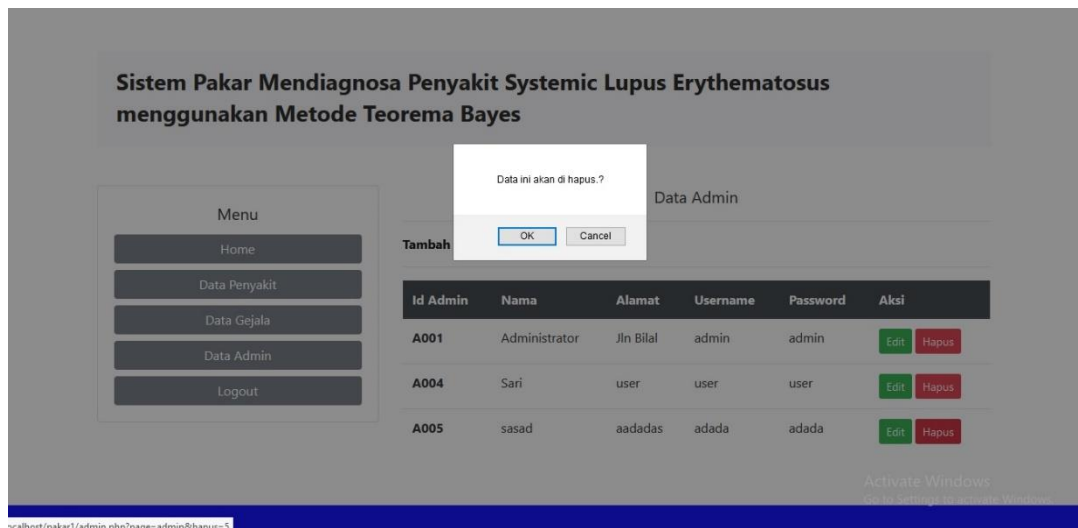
Sistem Pakar Mendiagnosa Penyakit Systemic Lupus Erythematosus menggunakan Metode Teorema Bayes

Menu

Home

Data Penyakit

Data Gejala

Data Admin

Logout

Data ini akan di hapus.?

OK Cancel

Data Admin

Tambah

| Id Admin | Nama | Alamat | Username | Password | Aksi |
|---|---|---|---|---|---|
| A001 | Administrator | Jln Bilal | admin | admin | Edit Hapus |
| A004 | Sari | user | user | user | Edit Hapus |
| A005 | sasad | aadadas | adada | adada | Edit Hapus |

Activate Windows
Go to Settings to activate Windows.

calhost/pakar1/admin.php?page=admin&hapus=5